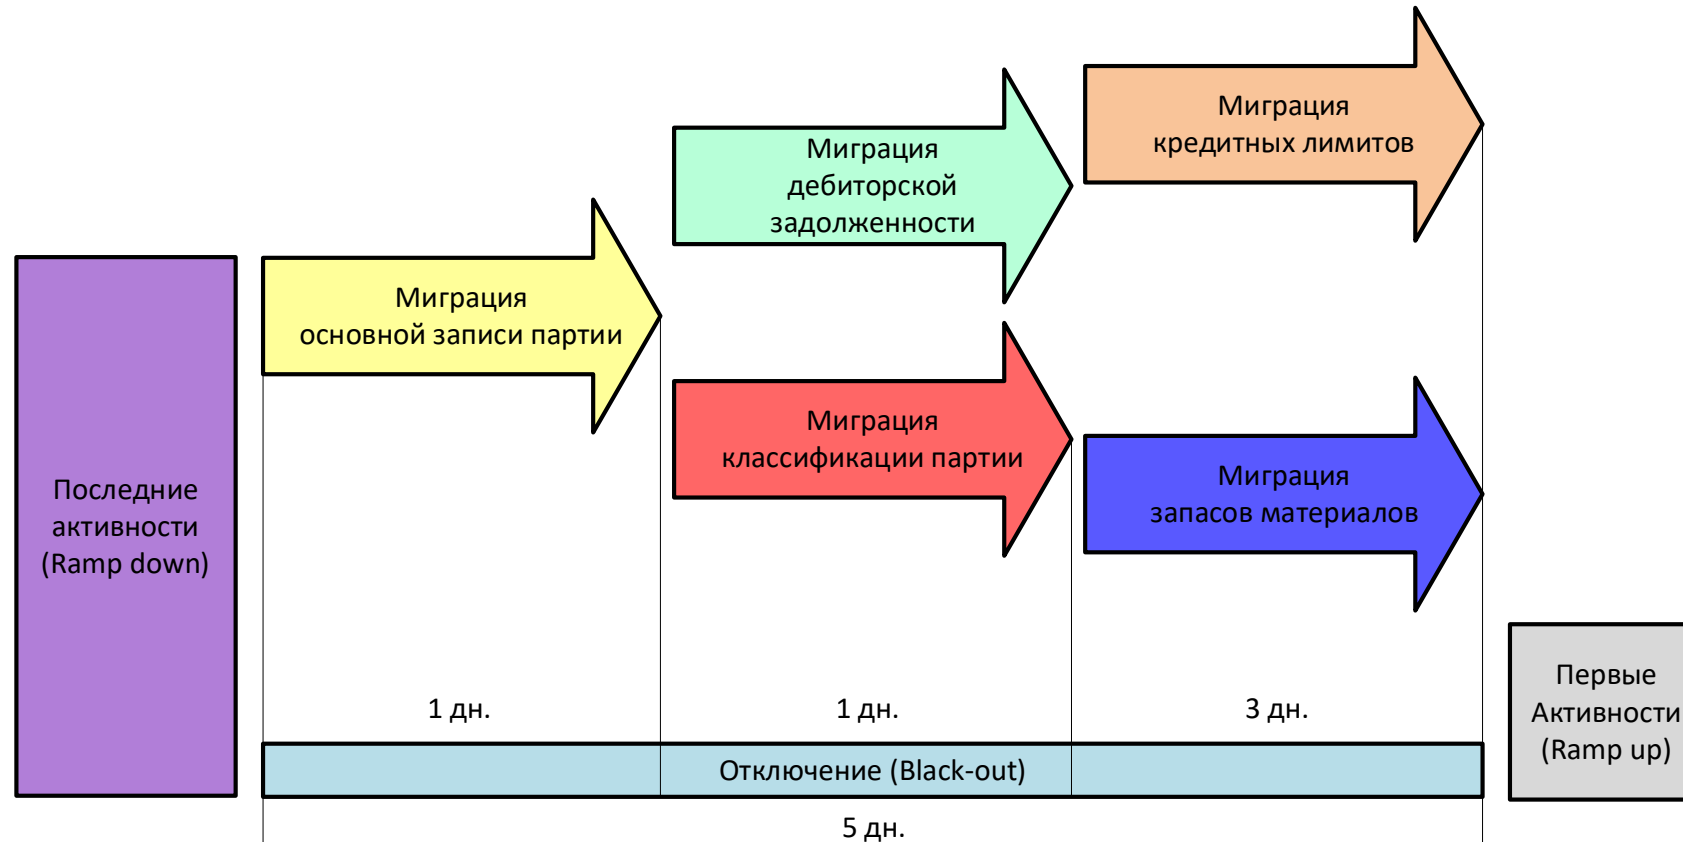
Последние активности (Ramp down)

Миграция основной записи партии

Миграция дебиторской задолженности

Миграция классификации партии

Миграция кредитных лимитов

Миграция запасов материалов

Первые Активности (Ramp up)

1 дн.

1 дн.

3 дн.

Отключение (Black-out)

5 дн.